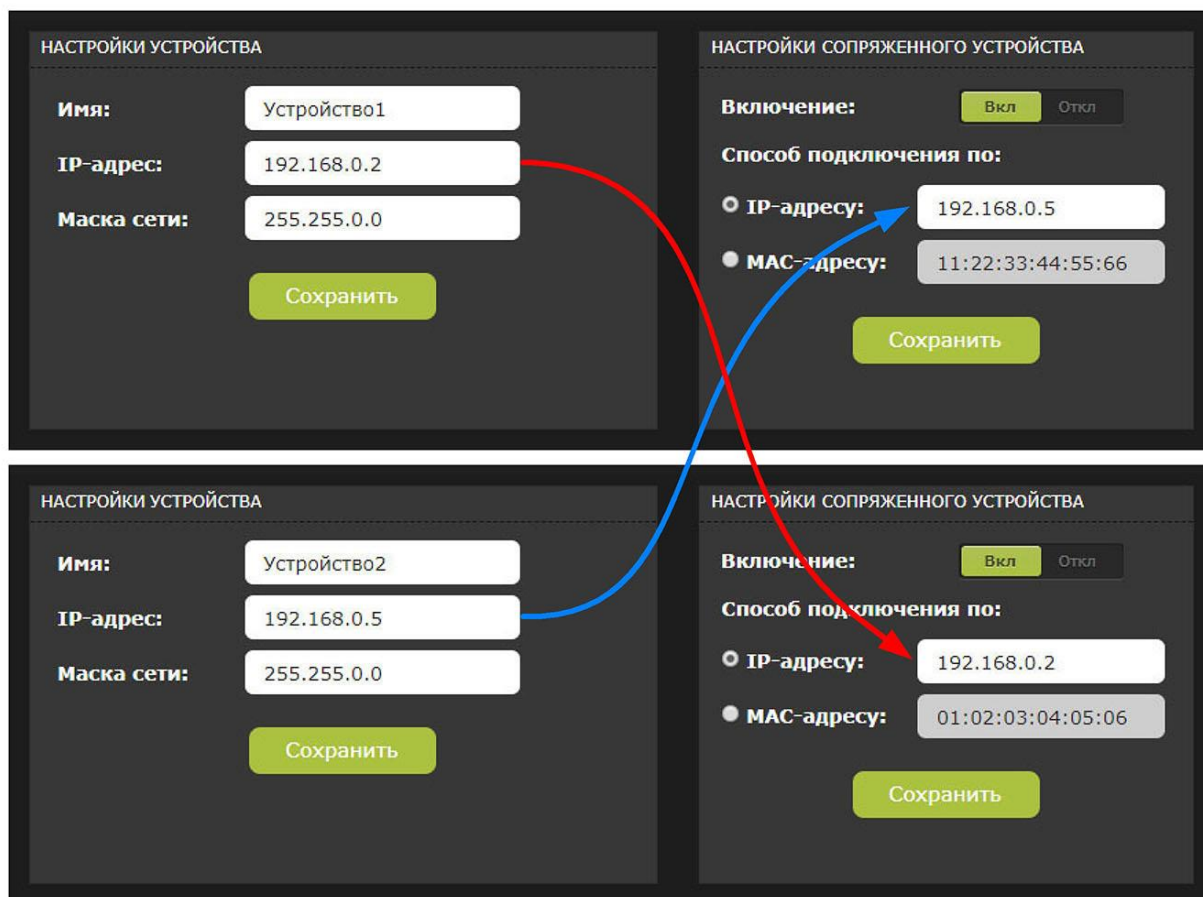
НАСТРОЙКИ УСТРОЙСТВА

Имя: Устройство1

IP-адрес: 192.168.0.2

Маска сети: 255.255.0.0

Сохранить

НАСТРОЙКИ СОПРЯЖЕННОГО УСТРОЙСТВА

Включение: Вкл Откл

Способ подключения по:

IP-адресу: 192.168.0.5

MAC-адресу: 11:22:33:44:55:66

Сохранить

НАСТРОЙКИ УСТРОЙСТВА

Имя: Устройство2

IP-адрес: 192.168.0.5

Маска сети: 255.255.0.0

Сохранить

НАСТРОЙКИ СОПРЯЖЕННОГО УСТРОЙСТВА

Включение: Вкл Откл

Способ подключения по:

IP-адресу: 192.168.0.2

MAC-адресу: 01:02:03:04:05:06

Сохранить